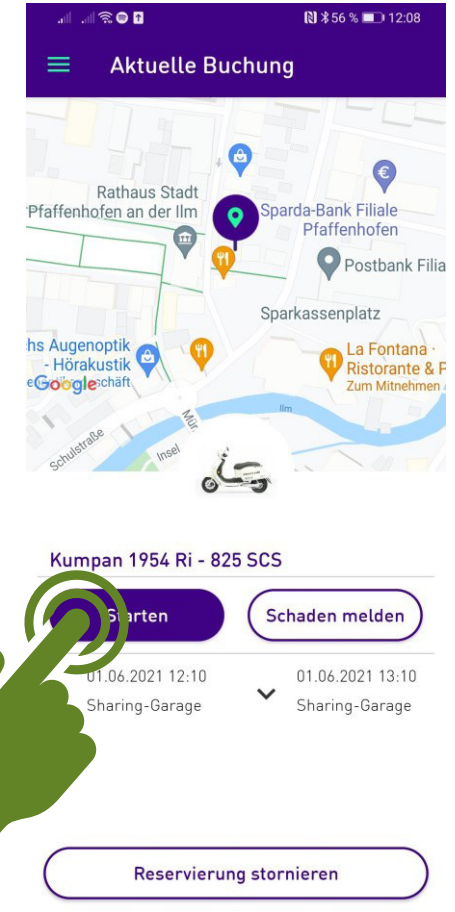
56 % 12:08

Aktuelle Buchung

Rathaus Stadt Pfaffenhofen an der Ilm
Sparda-Bank Filiale Pfaffenhofen
Postbank Filia
Sparkassenplatz
hs Augenoptik - Hörakustik
schäft
Google
La Fontana · Ristorante & F
Zum Mitnehmen
Ilm
Schulstraße
Insel
Mür

Kumpan 1954 Ri - 825 SCS

Starten
Schaden melden

01.06.2021 12:10
Sharing-Garage
01.06.2021 13:10
Sharing-Garage

Reservierung stornieren